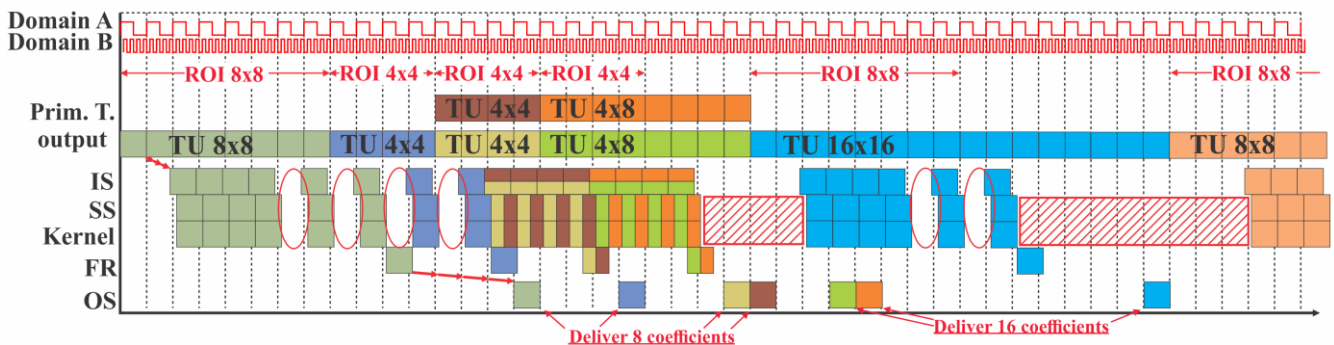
Domain A
Domain B

ROI 8x8
ROI 4x4
ROI 4x4
ROI 4x4
ROI 8x8
ROI 8x8

Prim. T. output

TU 4x4
TU 4x8

TU 8x8
TU 4x4
TU 4x4
TU 4x8
TU 16x16
TU 8x8

IS
SS
Kernel
FR
OS

Deliver 8 coefficients
Deliver 16 coefficients